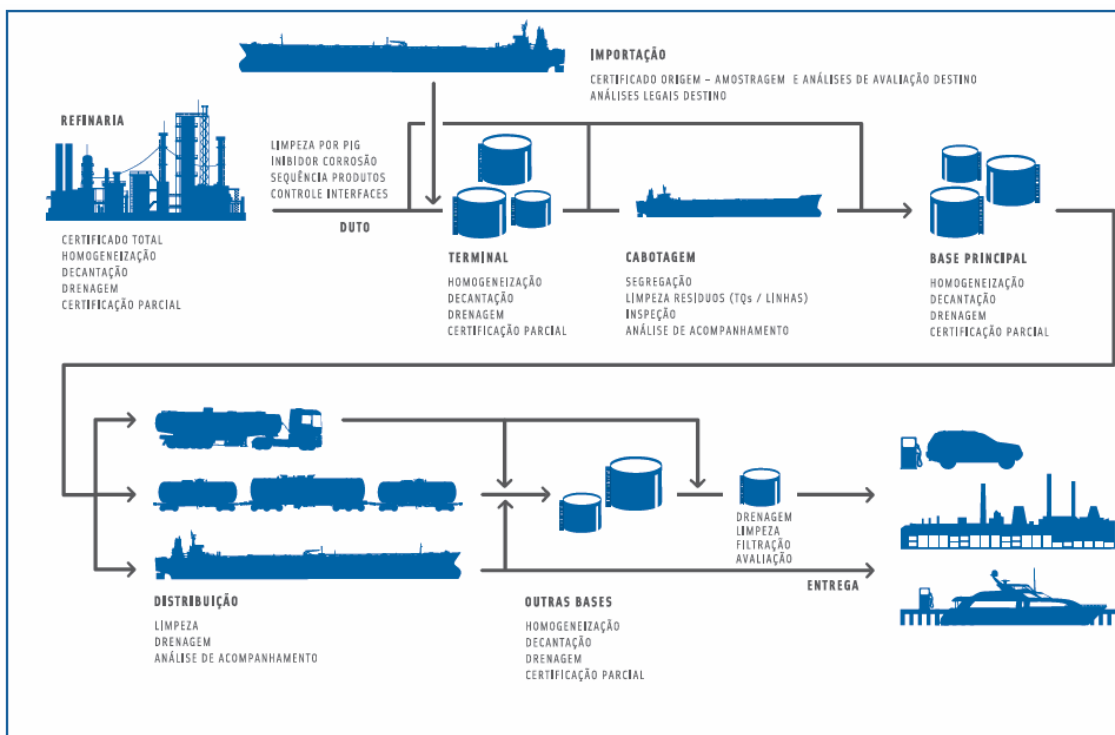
IMPORTAÇÃO

CERTIFICADO ORIGEM – AMOSTRAGEM E ANÁLISES DE AVALIAÇÃO DESTINO
ANÁLISES LEGAIS DESTINO

REFINARIA

CERTIFICADO TOTAL
HOMOGENEIZAÇÃO
DECANTAÇÃO
DRENAGEM
CERTIFICAÇÃO PARCIAL

LIMPEZA POR PIG
INIBIDOR CORROSÃO
SEQUÊNCIA PRODUTOS
CONTROLE INTERFACES

DUTO

TERMINAL

HOMOGENEIZAÇÃO
DECANTAÇÃO
DRENAGEM
CERTIFICAÇÃO PARCIAL

CABOTAGEM

SEGREGAÇÃO
LIMPEZA RESIDUOS (TQs / LINHAS)
INSPEÇÃO
ANÁLISE DE ACOMPANHAMENTO

BASE PRINCIPAL

HOMOGENEIZAÇÃO
DECANTAÇÃO
DRENAGEM
CERTIFICAÇÃO PARCIAL

DRENAGEM
LIMPEZA
FILTRAÇÃO
AVALIAÇÃO

ENTREGA

DISTRIBUIÇÃO

LIMPEZA
DRENAGEM
ANÁLISE DE ACOMPANHAMENTO

OUTRAS BASES

HOMOGENEIZAÇÃO
DECANTAÇÃO
DRENAGEM
CERTIFICAÇÃO PARCIAL